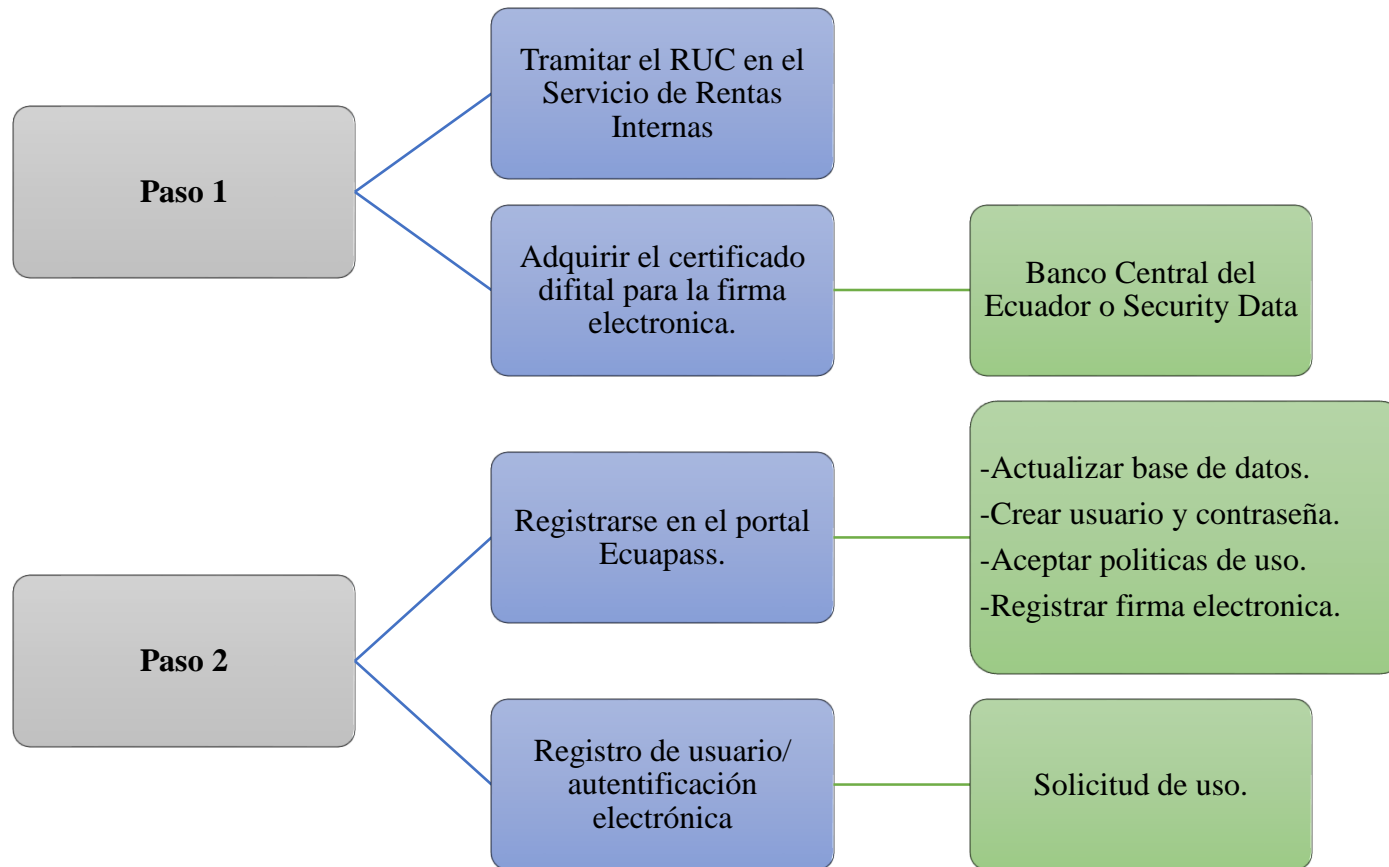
Paso 1

Tramitar el RUC en el Servicio de Rentas Internas

Adquirir el certificado difital para la firma electronica.

Banco Central del Ecuador o Security Data

Paso 2

Registrarse en el portal Ecuapass.

-Actualizar base de datos.
-Crear usuario y contraseña.
-Aceptar politicas de uso.
-Registrar firma electronica.

Registro de usuario/ autentificación electrónica

Solicitud de uso.